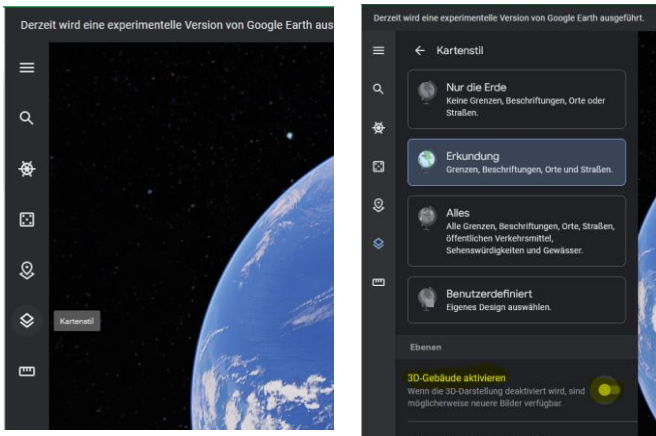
Derzeit wird eine experimentelle Version von Google Earth aus

Kartenstil

Derzeit wird eine experimentelle Version von Google Earth ausgeführt.

Kartenstil

Nur die Erde
Keine Grenzen, Beschriftungen, Orte oder Straßen.

Erkundung
Grenzen, Beschriftungen, Orte und Straßen.

Alles
Alle Grenzen, Beschriftungen, Orte, Straßen, öffentlichen Verkehrsmittel, Sehenswürdigkeiten und Gewässer.

Benutzerdefiniert
Eigenes Design auswählen.

Ebenen

3D-Gebäude aktivieren
Wenn die 3D-Darstellung deaktiviert wird, sind möglicherweise neuere Bilder verfügbar.